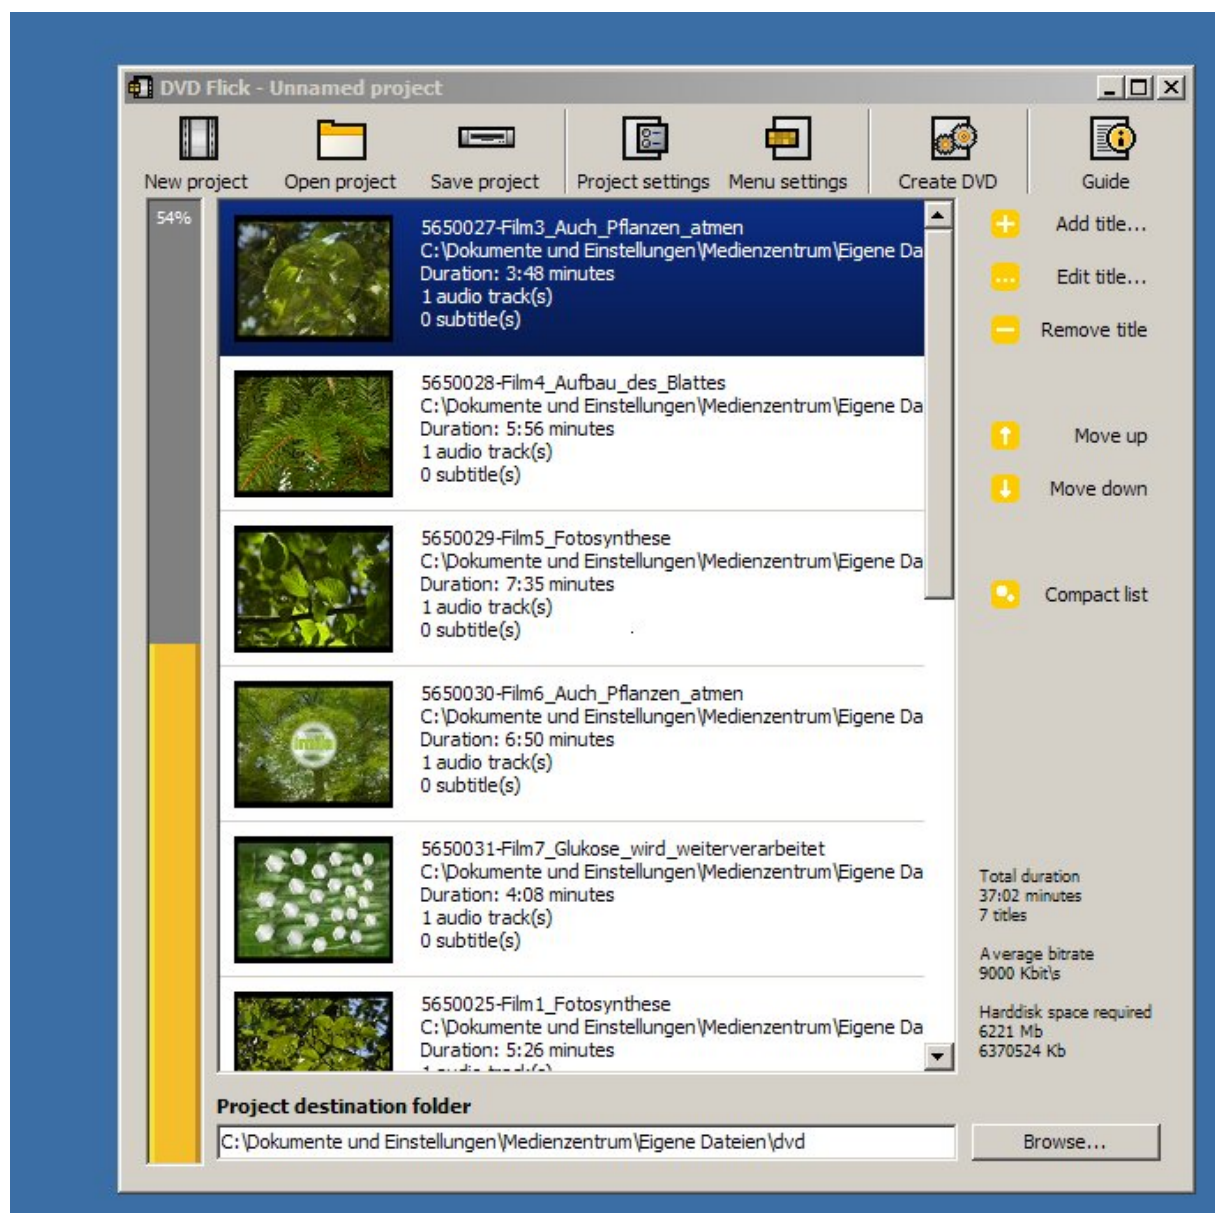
DVD Flick - Unnamed project

New project
Open project
Save project
Project settings
Menu settings
Create DVD
Guide

54%

5650027-Film3_Auch_Pflanzen_atmen
C:\Dokumente und Einstellungen\Medienzentrum\Eigene Da
Duration: 3:48 minutes
1 audio track(s)
0 subtitle(s)

5650028-Film4_Aufbau_des_Blattes
C:\Dokumente und Einstellungen\Medienzentrum\Eigene Da
Duration: 5:56 minutes
1 audio track(s)
0 subtitle(s)

5650029-Film5_Fotosynthese
C:\Dokumente und Einstellungen\Medienzentrum\Eigene Da
Duration: 7:35 minutes
1 audio track(s)
0 subtitle(s)

5650030-Film6_Auch_Pflanzen_atmen
C:\Dokumente und Einstellungen\Medienzentrum\Eigene Da
Duration: 6:50 minutes
1 audio track(s)
0 subtitle(s)

5650031-Film7_Glukose_wird_weiterverarbeitet
C:\Dokumente und Einstellungen\Medienzentrum\Eigene Da
Duration: 4:08 minutes
1 audio track(s)
0 subtitle(s)

5650025-Film1_Fotosynthese
C:\Dokumente und Einstellungen\Medienzentrum\Eigene Da
Duration: 5:26 minutes
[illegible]

Add title...
Edit title...
Remove title
Move up
Move down
Compact list

Total duration
37:02 minutes
7 titles

Average bitrate
9000 Kbit\s

Harddisk space required
6221 Mb
6370524 Kb

Project destination folder
C:\Dokumente und Einstellungen\Medienzentrum\Eigene Dateien\dvd
Browse...